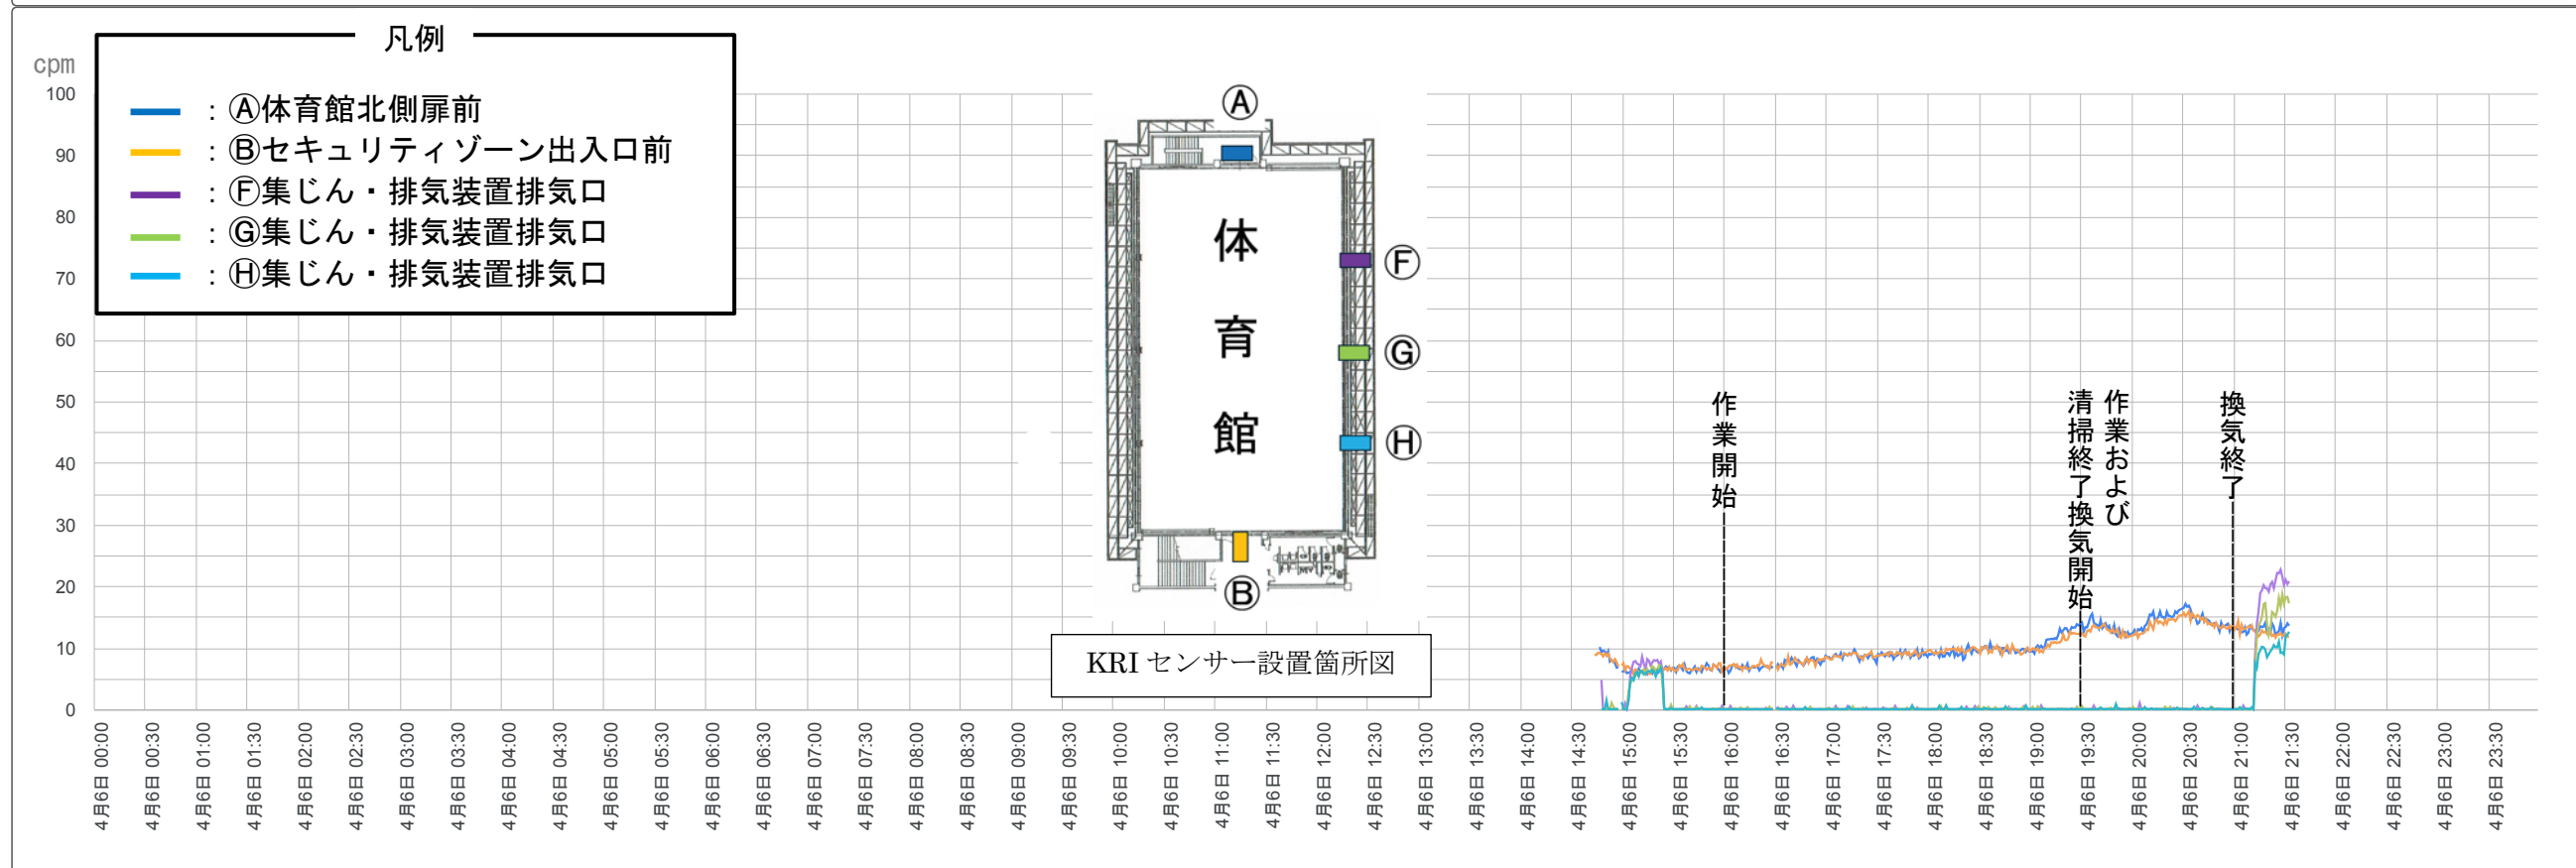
凡例

：Ⓐ体育館北側扉前
：Ⓑセキュリティゾーン出入口前
：Ⓕ集じん・排気装置排気口
：Ⓖ集じん・排気装置排気口
：Ⓗ集じん・排気装置排気口

cpm
100
90
80
70
60
50
40
30
20
10
0

Ⓐ
体
育
館
Ⓕ
Ⓖ
Ⓗ
Ⓑ

KRI センサー設置箇所図

作業開始

作業および清掃終了換気開始

換気終了

4月6日 00:00
4月6日 00:30
4月6日 01:00
4月6日 01:30
4月6日 02:00
4月6日 02:30
4月6日 03:00
4月6日 03:30
4月6日 04:00
4月6日 04:30
4月6日 05:00
4月6日 05:30
4月6日 06:00
4月6日 06:30
4月6日 07:00
4月6日 07:30
4月6日 08:00
4月6日 08:30
4月6日 09:00
4月6日 09:30
4月6日 10:00
4月6日 10:30
4月6日 11:00
4月6日 11:30
4月6日 12:00
4月6日 12:30
4月6日 13:00
4月6日 13:30
4月6日 14:00
4月6日 14:30
4月6日 15:00
4月6日 15:30
4月6日 16:00
4月6日 16:30
4月6日 17:00
4月6日 17:30
4月6日 18:00
4月6日 18:30
4月6日 19:00
4月6日 19:30
4月6日 20:00
4月6日 20:30
4月6日 21:00
4月6日 21:30
4月6日 22:00
4月6日 22:30
4月6日 23:00
4月6日 23:30